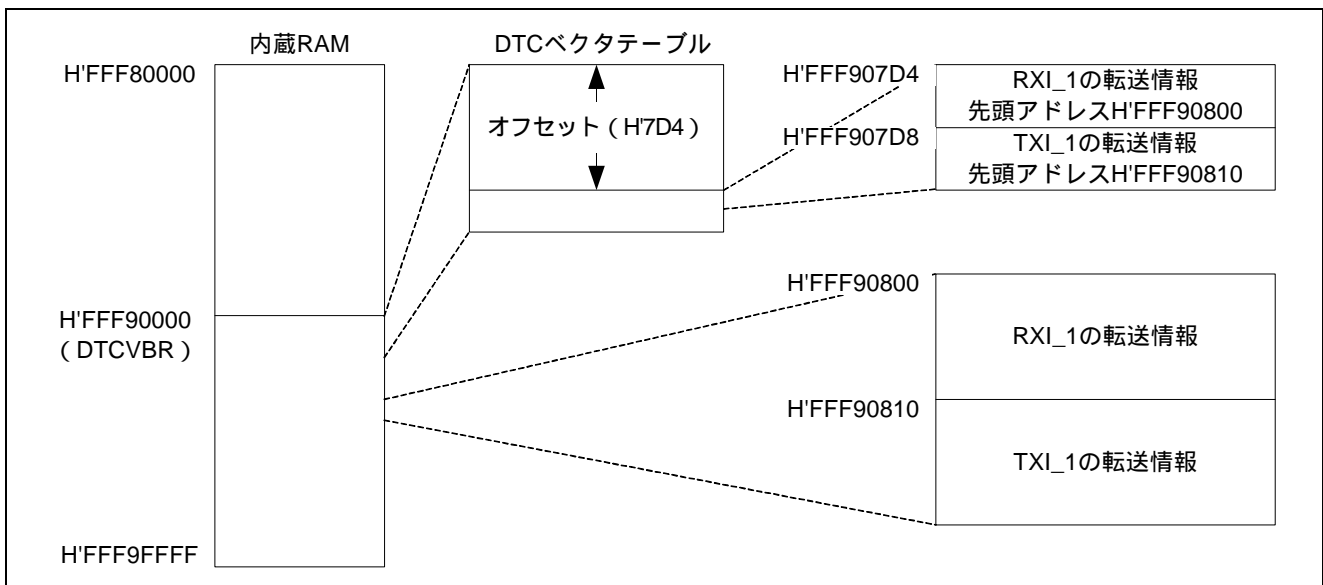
内蔵RAM

DTCベクタテーブル

H'FFF80000

オフセット（H'7D4）

H'FFF907D4

RXI_1の転送情報
先頭アドレスH'FFF90800

H'FFF907D8

TXI_1の転送情報
先頭アドレスH'FFF90810

H'FFF90000
（DTCVBR）

H'FFF90800

RXI_1の転送情報

H'FFF90810

TXI_1の転送情報

H'FFF9FFFF